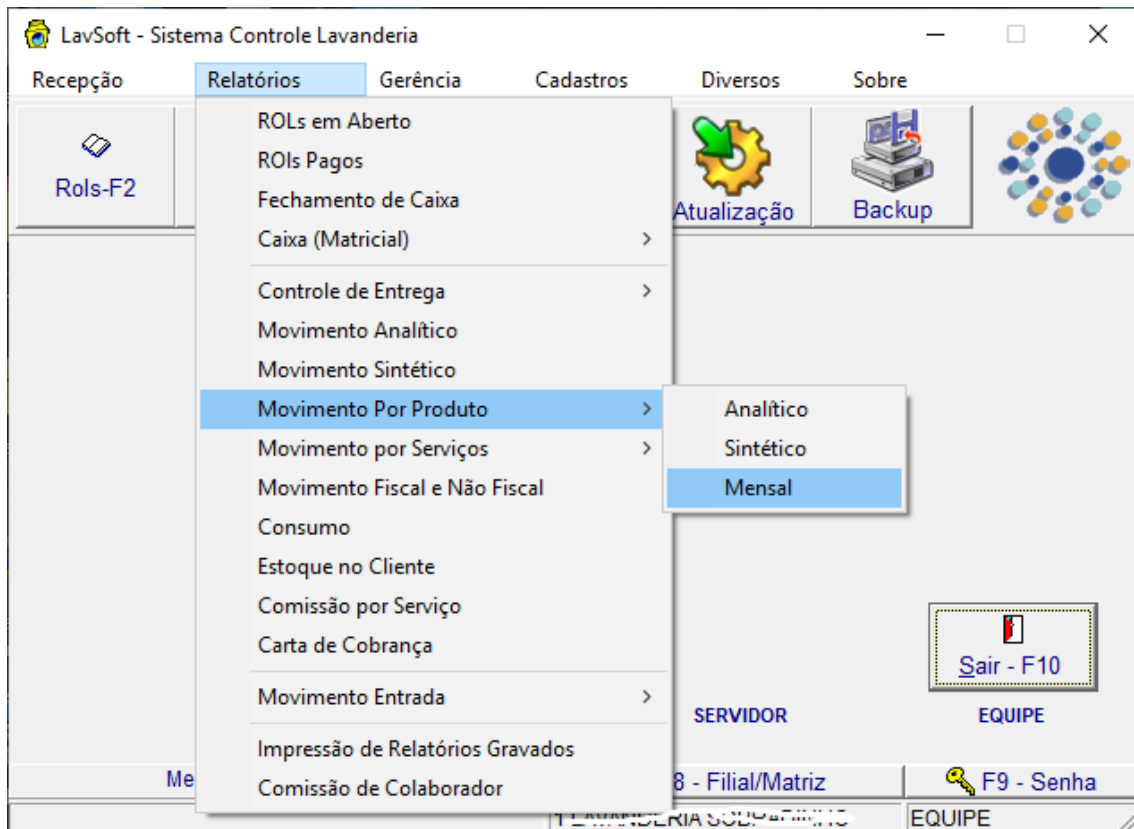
LavSoft - Sistema Controle Lavanderia

Recepção Relatórios Gerência Cadastros Diversos Sobre

Rols-F2

Atualização

Backup

ROLs em Aberto
ROls Pagos
Fechamento de Caixa
Caixa (Matricial)
Controle de Entrega
Movimento Analítico
Movimento Sintético
Movimento Por Produto
Movimento por Serviços
Movimento Fiscal e Não Fiscal
Consumo
Estoque no Cliente
Comissão por Serviço
Carta de Cobrança
Movimento Entrada
Impressão de Relatórios Gravados
Comissão de Colaborador

Analítico
Sintético
Mensal

Sair - F10

SERVIDOR

EQUIPE

Me

8 - Filial/Matriz

F9 - Senha

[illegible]

EQUIPE